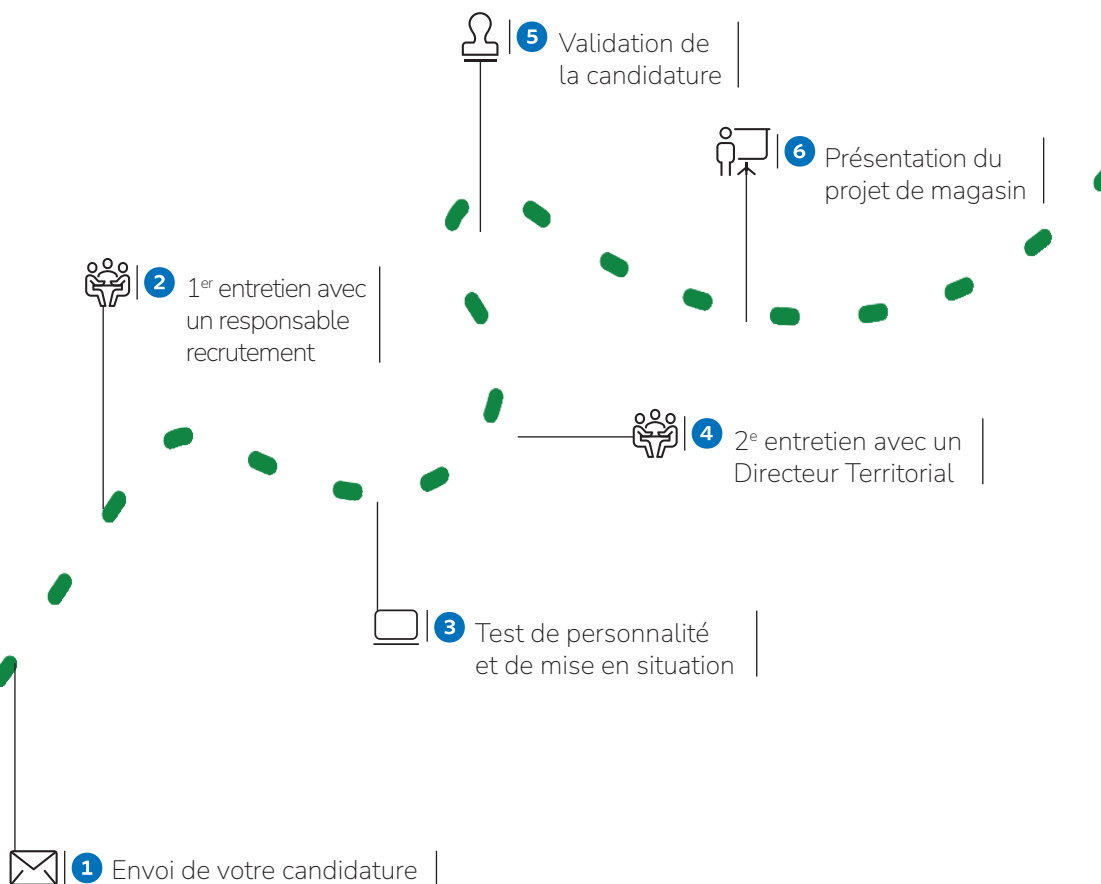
5 Validation de la candidature

6 Présentation du projet de magasin

2 1$^{er}$ entretien avec un responsable recrutement

4 2$^{e}$ entretien avec un Directeur Territorial

3 Test de personnalité et de mise en situation

1 Envoi de votre candidature